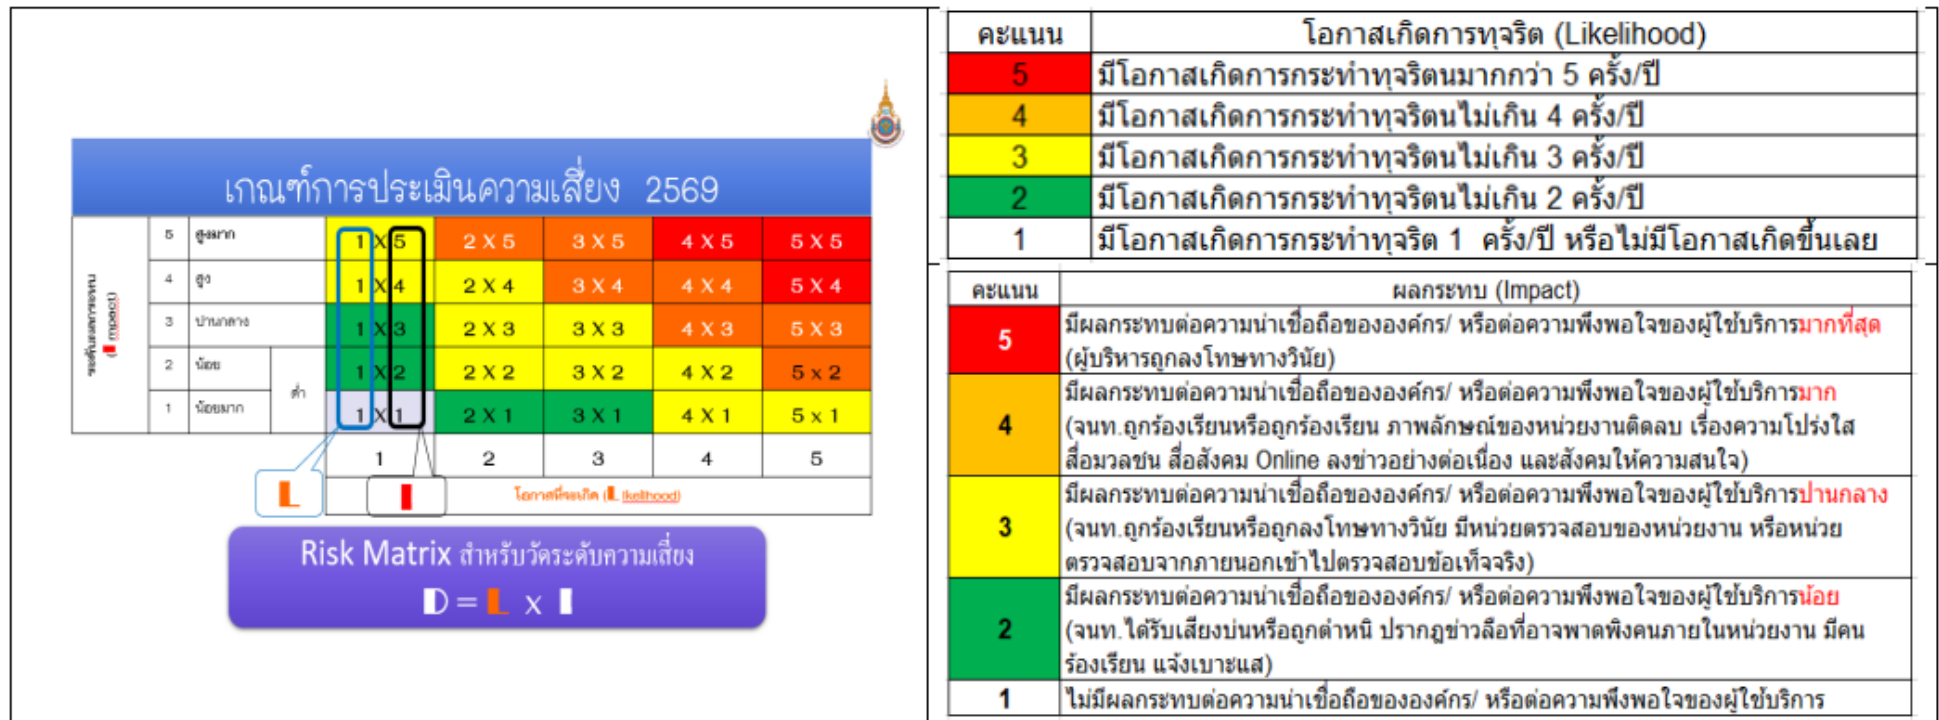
เกณฑ์การประเมินความเสี่ยง 2569

| | 5 | สูงมาก | 1 X 5 | 2 X 5 | 3 X 5 | 4 X 5 | 5 X 5 |
|---|---|---|---|---|---|---|---|
| | 4 | สูง | 1 X 4 | 2 X 4 | 3 X 4 | 4 X 4 | 5 X 4 |
| | 3 | ปานกลาง | 1 X 3 | 2 X 3 | 3 X 3 | 4 X 3 | 5 X 3 |
| | 2 | น้อย | 1 X 2 | 2 X 2 | 3 X 2 | 4 X 2 | 5 x 2 |
| | 1 | น้อยมาก | 1 X 1 | 2 X 1 | 3 X 1 | 4 X 1 | 5 x 1 |
| | | | 1 | 2 | 3 | 4 | 5 |

ระดับผลกระทบ (I Impact)
ต่ำ
L
I
โอกาสที่จะเกิด (L Likelihood)

Risk Matrix สำหรับวัดระดับความเสี่ยง
D = L x I

| คะแนน | โอกาสเกิดการทุจริต (Likelihood) |
|---|---|
| 5 | มีโอกาสเกิดการกระทำทุจริตมากกว่า 5 ครั้ง/ปี |
| 4 | มีโอกาสเกิดการกระทำทุจริตไม่เกิน 4 ครั้ง/ปี |
| 3 | มีโอกาสเกิดการกระทำทุจริตไม่เกิน 3 ครั้ง/ปี |
| 2 | มีโอกาสเกิดการกระทำทุจริตไม่เกิน 2 ครั้ง/ปี |
| 1 | มีโอกาสเกิดการกระทำทุจริต 1 ครั้ง/ปี หรือไม่มีโอกาสเกิดขึ้นเลย |

| คะแนน | ผลกระทบ (Impact) |
|---|---|
| 5 | มีผลกระทบต่อความน่าเชื่อถือขององค์กร/ หรือต่อความพึงพอใจของผู้ใช้บริการมากที่สุด (ผู้บริหารถูกลงโทษทางวินัย) |
| 4 | มีผลกระทบต่อความน่าเชื่อถือขององค์กร/ หรือต่อความพึงพอใจของผู้ใช้บริการมาก (จนท.ถูกร้องเรียนหรือถูกร้องเรียน ภาพลักษณ์ของหน่วยงานติดลบ เรื่องความโปร่งใส สื่อมวลชน สื่อสังคม Online ลงข่าวอย่างต่อเนื่อง และสังคมให้ความสนใจ) |
| 3 | มีผลกระทบต่อความน่าเชื่อถือขององค์กร/ หรือต่อความพึงพอใจของผู้ใช้บริการปานกลาง (จนท.ถูกร้องเรียนหรือถูกลงโทษทางวินัย มีหน่วยตรวจสอบของหน่วยงาน หรือหน่วยตรวจสอบจากภายนอกเข้าไปตรวจสอบข้อเท็จจริง) |
| 2 | มีผลกระทบต่อความน่าเชื่อถือขององค์กร/ หรือต่อความพึงพอใจของผู้ใช้บริการน้อย (จนท.ได้รับเสียงบ่นหรือถูกตำหนิ ปรากฏข่าวลือที่อาจพาดพิงคนภายในหน่วยงาน มีคนร้องเรียน แจ้งเบาะแส) |
| 1 | ไม่มีผลกระทบต่อความน่าเชื่อถือขององค์กร/ หรือต่อความพึงพอใจของผู้ใช้บริการ |